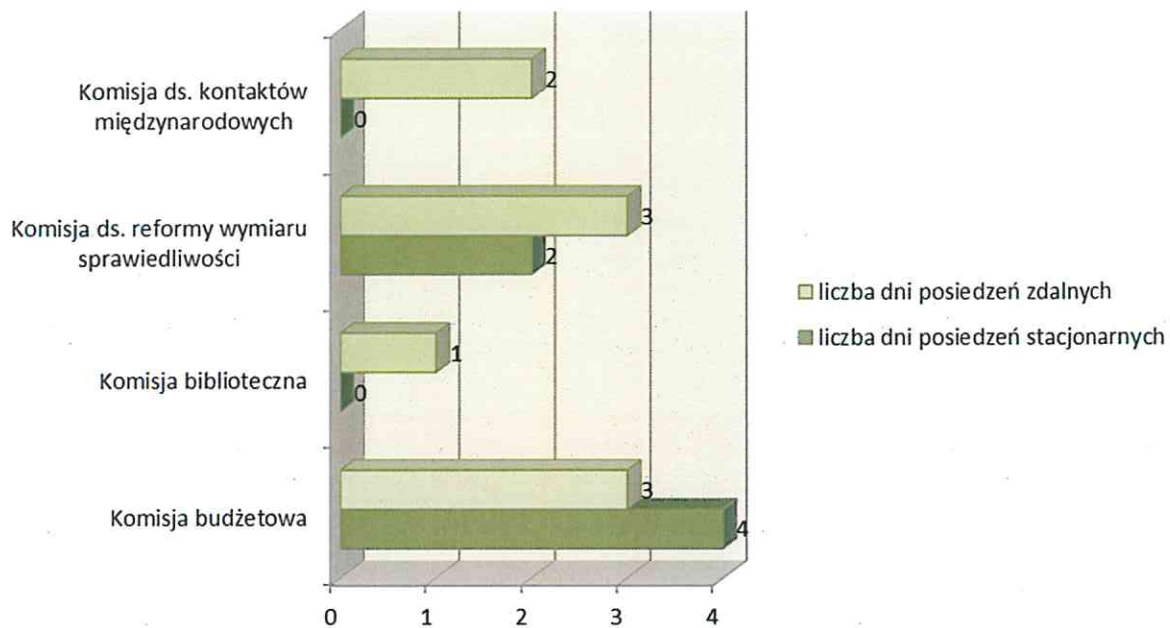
Komisja ds. kontaktów międzynarodowych
2
0
Komisja ds. reformy wymiaru sprawiedliwości
3
2
Komisja biblioteczna
1
0
Komisja budżetowa
3
4
0
1
2
3
4
liczba dni posiedzeń zdalnych
liczba dni posiedzeń stacjonarnych